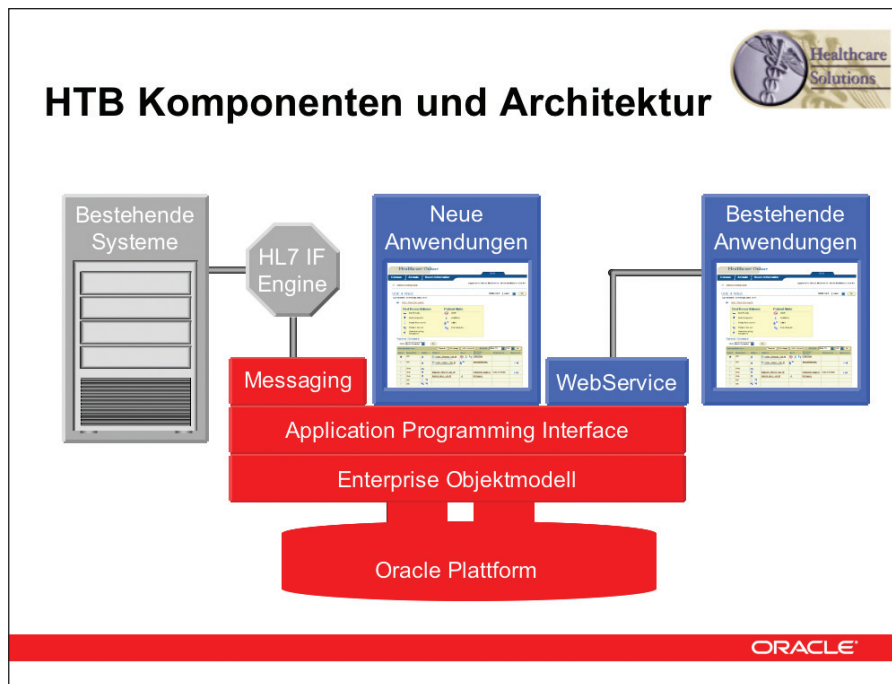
HTB Komponenten und Architektur

Healthcare Solutions

Bestehende Systeme

HL7 IF Engine

Neue Anwendungen

Bestehende Anwendungen

Messaging

WebService

Application Programming Interface

Enterprise Objektmodell

Oracle Plattform

ORACLE